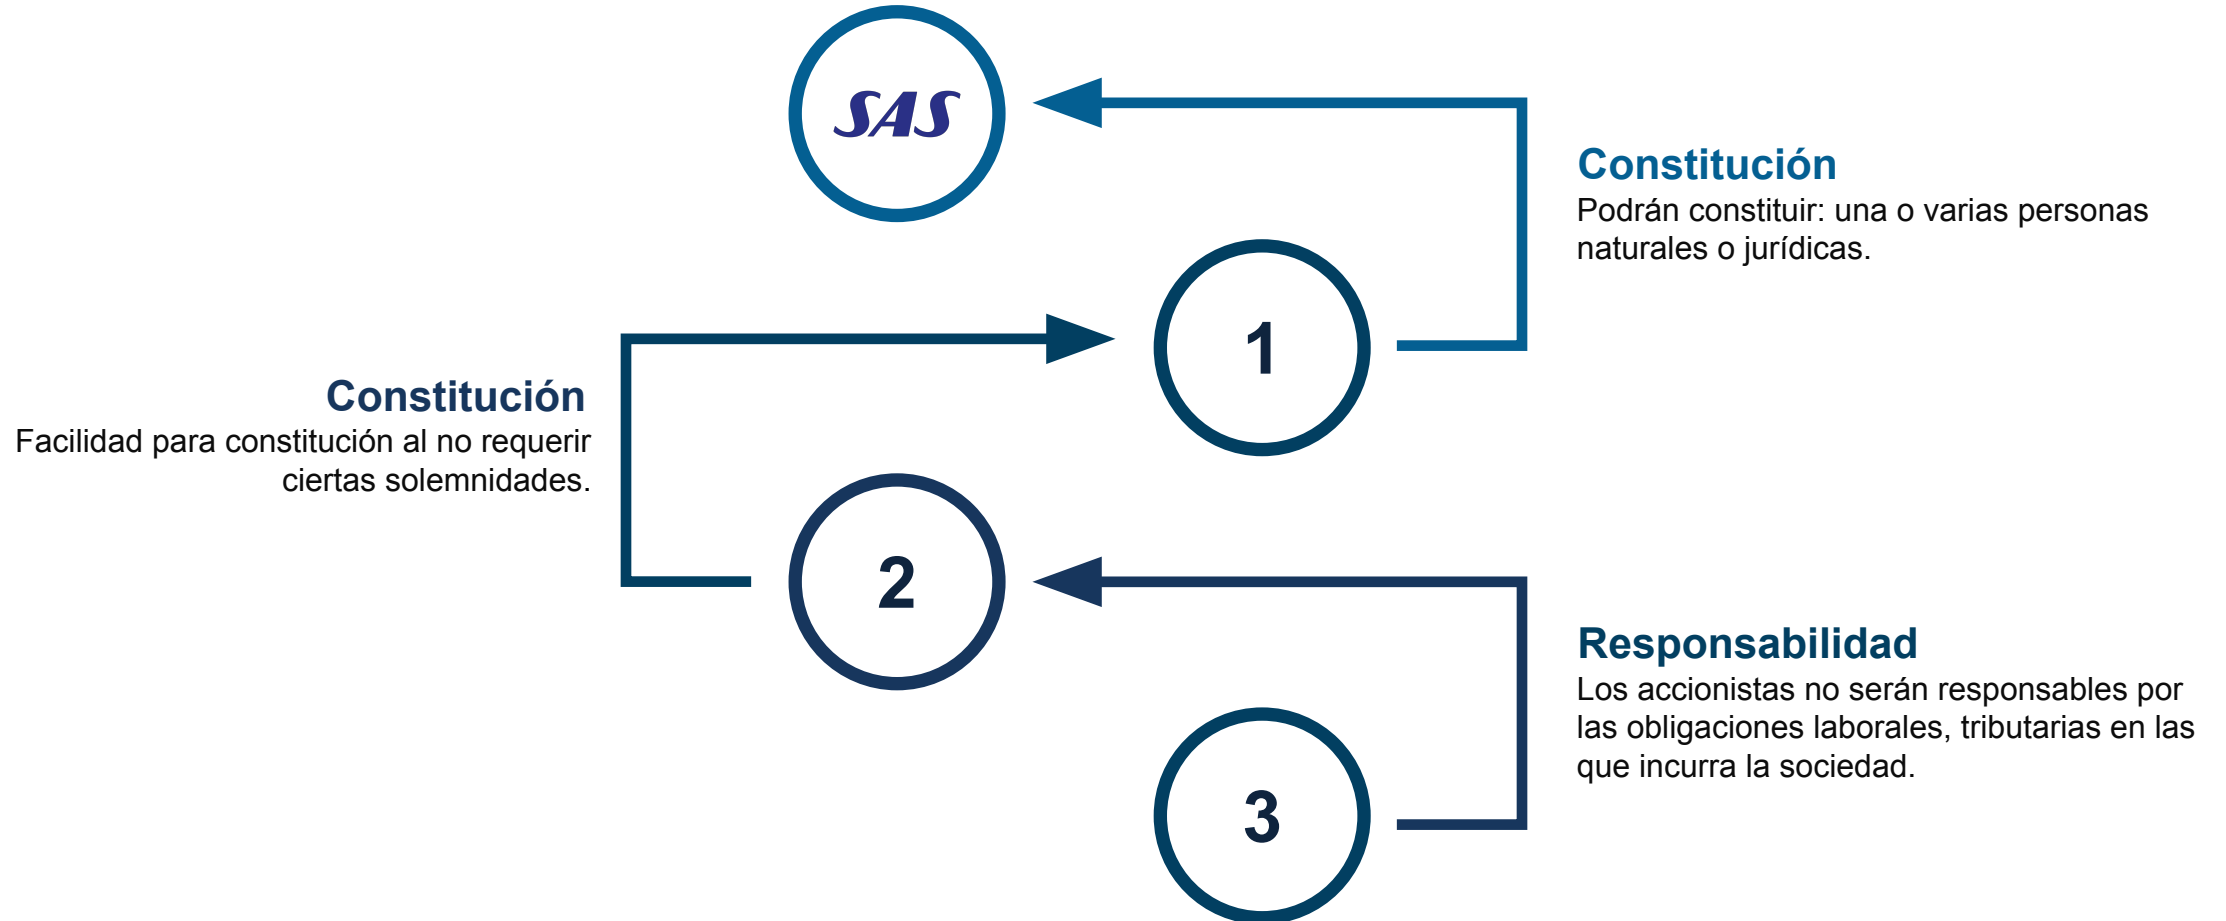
SAS

Constitución
Podrán constituir: una o varias personas naturales o jurídicas.

1

Constitución
Facilidad para constitución al no requerir ciertas solemnidades.

2

Responsabilidad
Los accionistas no serán responsables por las obligaciones laborales, tributarias en las que incurra la sociedad.

3